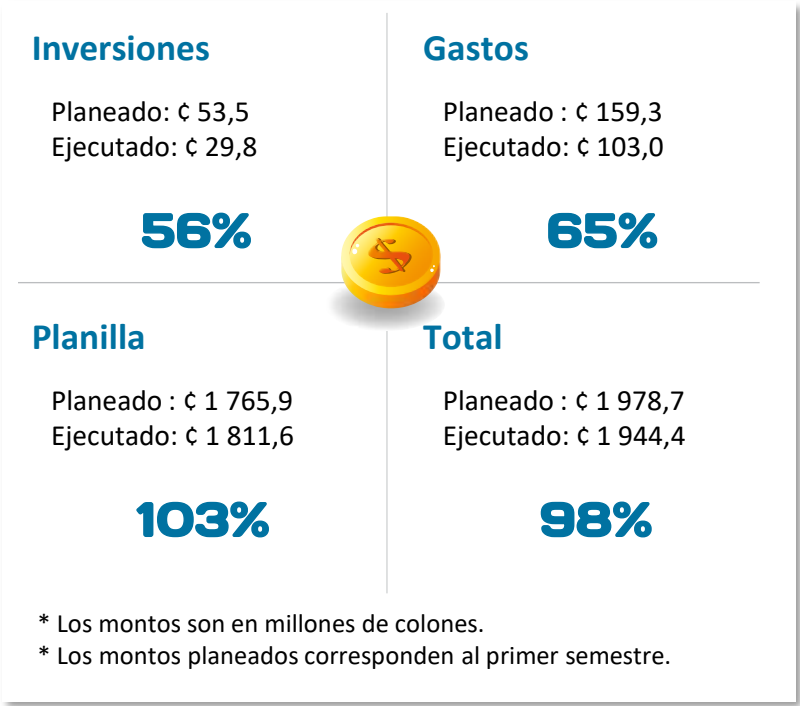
Inversiones

Planeado: ¢ 53,5
Ejecutado: ¢ 29,8

56%

Gastos

Planeado : ¢ 159,3
Ejecutado: ¢ 103,0

65%

$

Planilla

Planeado : ¢ 1 765,9
Ejecutado: ¢ 1 811,6

103%

Total

Planeado : ¢ 1 978,7
Ejecutado: ¢ 1 944,4

98%

* Los montos son en millones de colones.
* Los montos planeados corresponden al primer semestre.